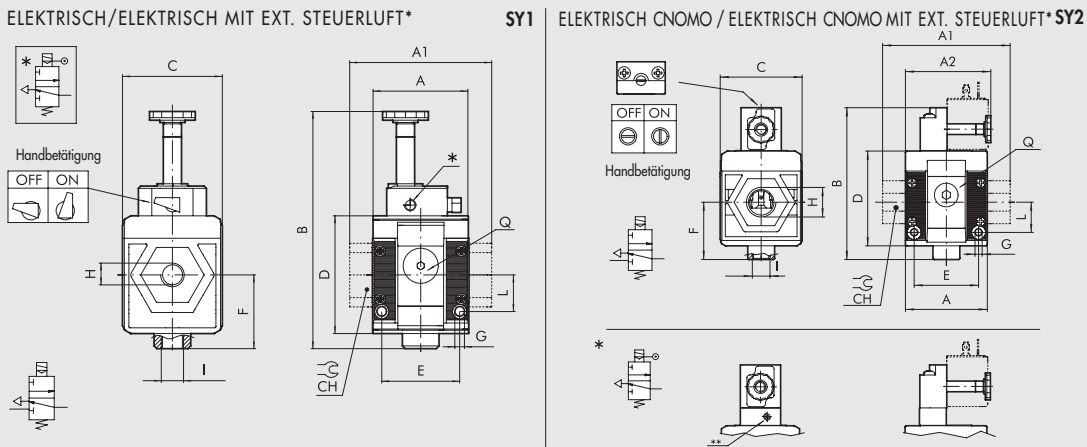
ELEKTRISCH/ELEKTRISCH MIT EXT. STEUERLUFT* SY1

*

C

Handbetätigung

OFF ON

H

F

I

A1

A

*

B

D

Q

L

G

CH

E

ELEKTRISCH CNOMO / ELEKTRISCH CNOMO MIT EXT. STEUERLUFT* SY2

C

OFF ON

Handbetätigung

H

F

I

A1

A2

B

D

Q

L

G

CH

E

A

*

**